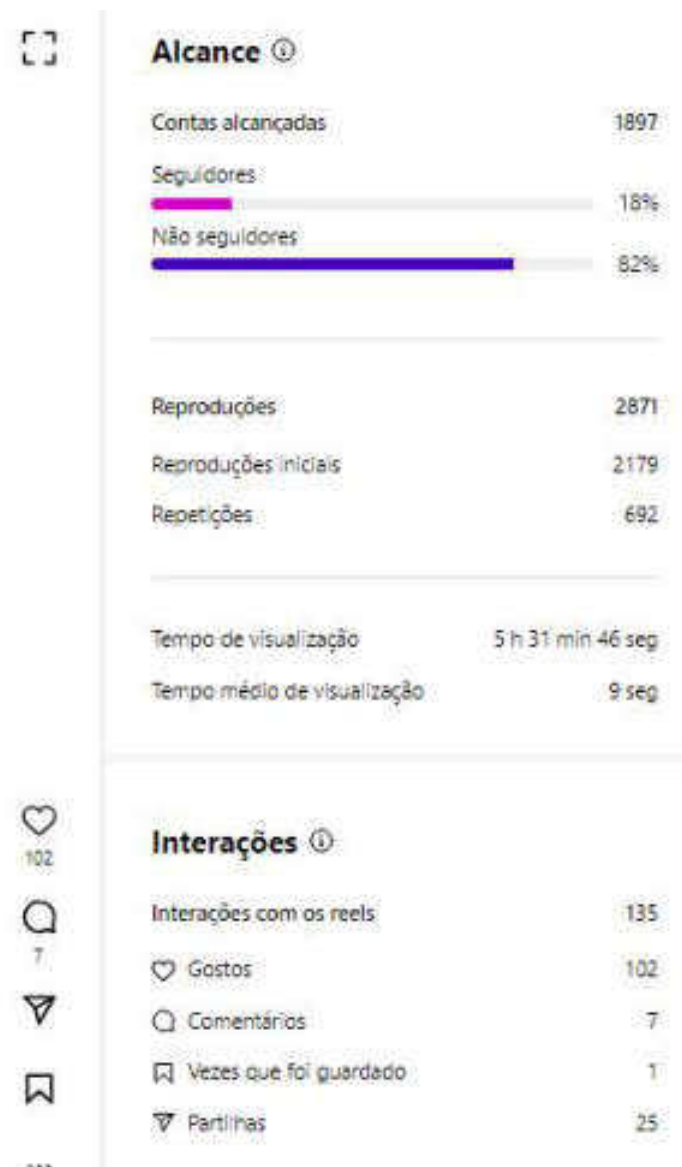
Alcance

Contas alcançadas 1897

Seguidores 18%

Não seguidores 82%

Reproduções 2871

Reproduções iniciais 2179

Repetições 692

Tempo de visualização 5 h 31 min 46 seg

Tempo médio de visualização 9 seg

102

7

Interações

Interações com os reels 135

Gostos 102

Comentários 7

Vezes que foi guardado 1

Partilhas 25